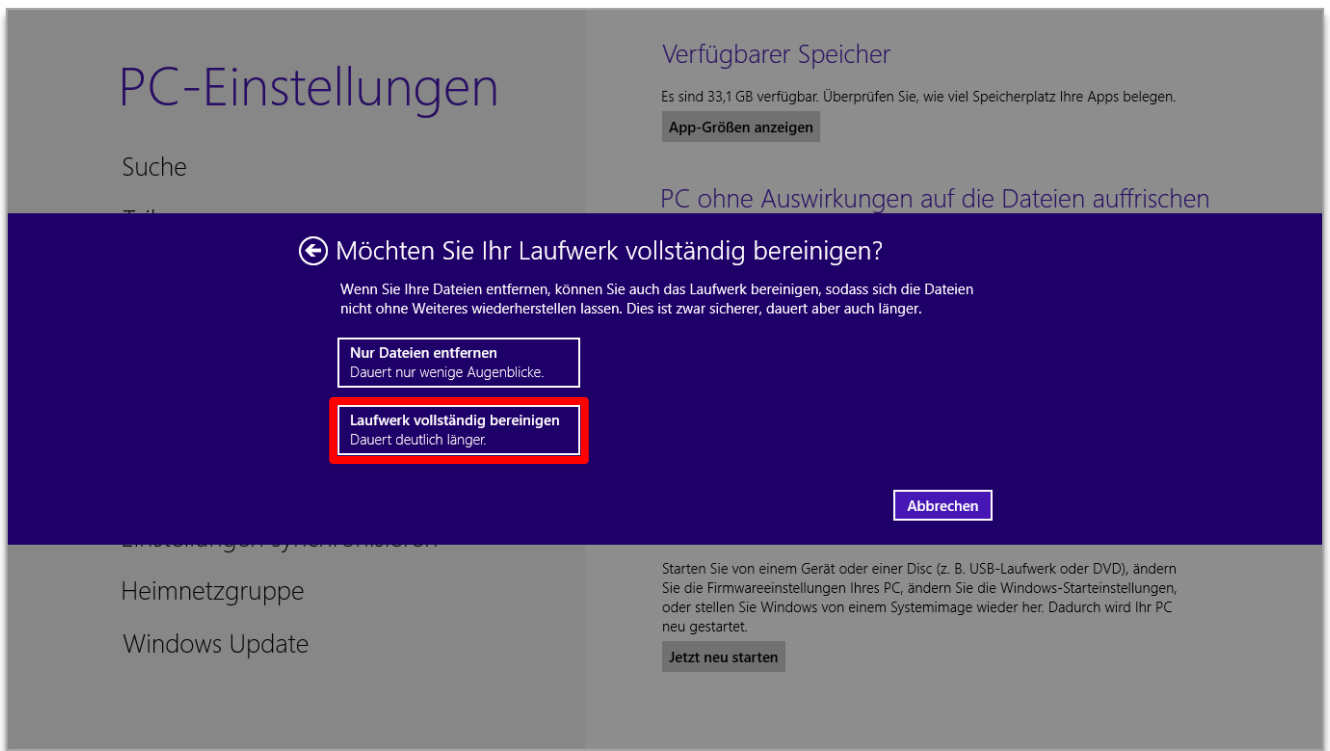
PC-Einstellungen

Suche

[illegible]

Verfügbarer Speicher

Es sind 33,1 GB verfügbar. Überprüfen Sie, wie viel Speicherplatz Ihre Apps belegen.

App-Größen anzeigen

PC ohne Auswirkungen auf die Dateien auffrischen

Möchten Sie Ihr Laufwerk vollständig bereinigen?

Wenn Sie Ihre Dateien entfernen, können Sie auch das Laufwerk bereinigen, sodass sich die Dateien nicht ohne Weiteres wiederherstellen lassen. Dies ist zwar sicherer, dauert aber auch länger.

Nur Dateien entfernen
Dauert nur wenige Augenblicke.

Laufwerk vollständig bereinigen
Dauert deutlich länger.

Abbrechen

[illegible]

Heimnetzgruppe

Windows Update

Starten Sie von einem Gerät oder einer Disc (z. B. USB-Laufwerk oder DVD), ändern Sie die Firmwareeinstellungen Ihres PC, ändern Sie die Windows-Starteinstellungen, oder stellen Sie Windows von einem Systemimage wieder her. Dadurch wird Ihr PC neu gestartet.

Jetzt neu starten